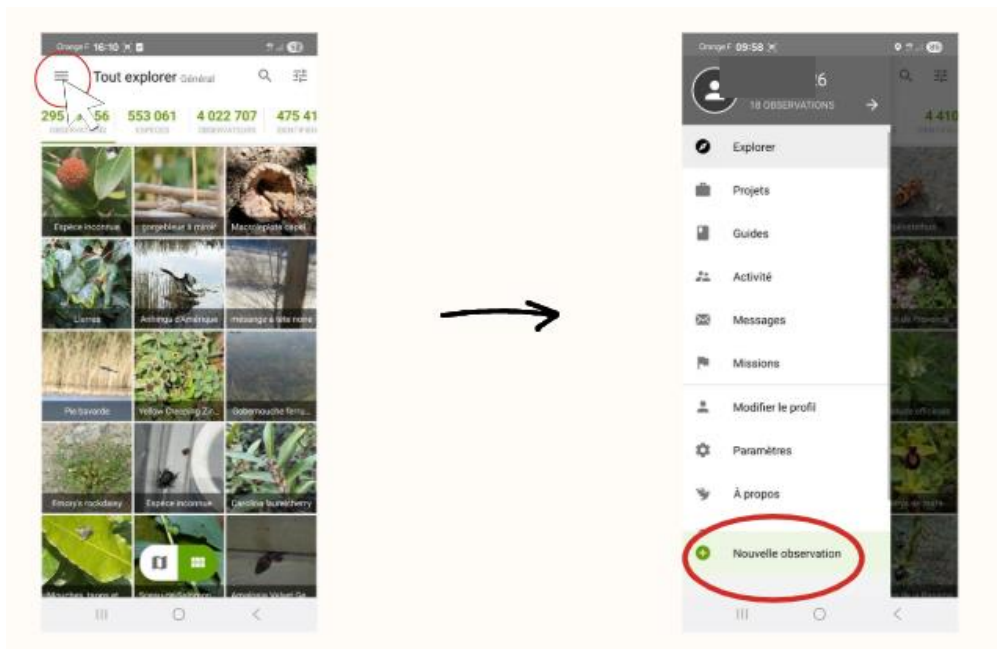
Orange F 16:10

Tout explorer Général

295 56 OBSERVATIONS
553 061 ESPÈCES
4 022 707 OBSERVATEURS
475 41 IDENTIFIC

Espèce inconnue
gorgebleue à miroir
Macrolepiota capel
Lierres
Anhinga d'Amérique
mésange à tête noire
Pie bavarde
Yellow Creeping Zi
Gobemouche ferru
Emory's rockdaisy
Espèce inconnue
Carolina laurelcherry
Mouches, taons et
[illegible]
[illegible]

Orange F 09:58

6
18 OBSERVATIONS

Explorer
Projets
Guides
Activité
Messages
Missions
Modifier le profil
Paramètres
À propos
Nouvelle observation

4 410